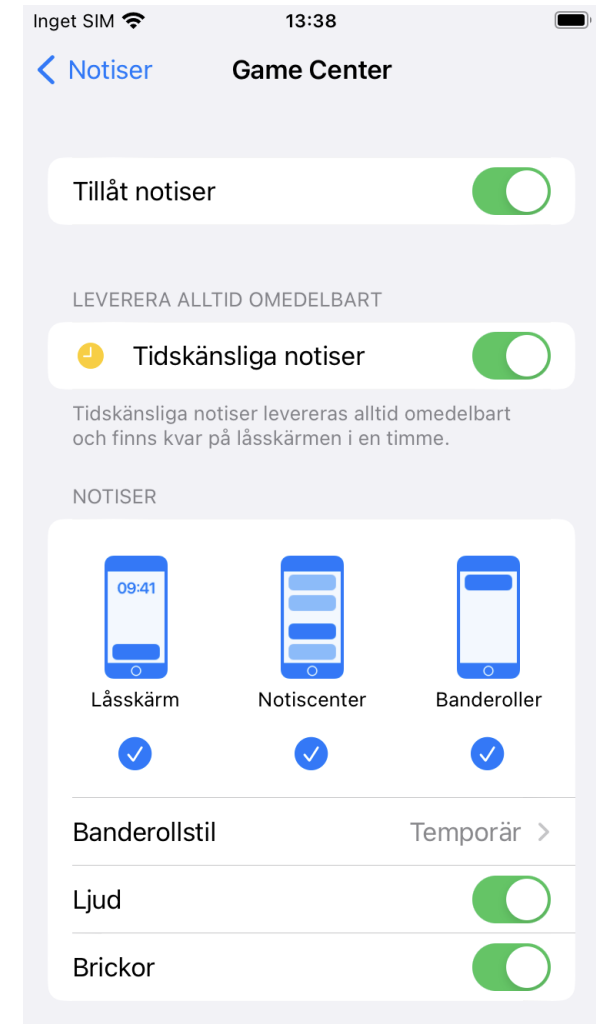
Inget SIM 13:38

< Notiser Game Center

Tillåt notiser

LEVERERA ALLTID OMEDELBART

Tidskänsliga notiser

Tidskänsliga notiser levereras alltid omedelbart och finns kvar på låsskärmen i en timme.

NOTISER

09:41

Låsskärm

Notiscenter

Banderoller

Banderollstil Temporär >

Ljud

Brickor